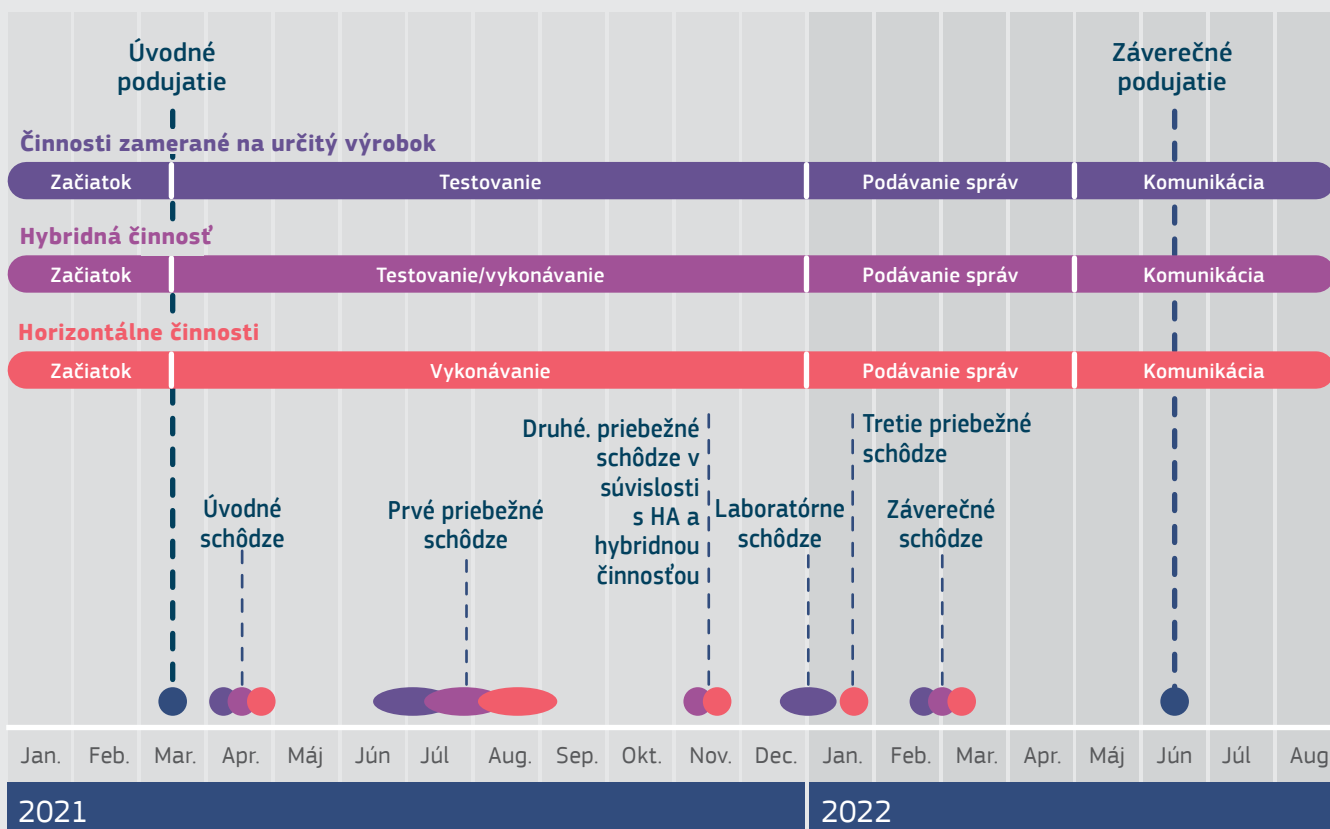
Úvodné podujatie

Záverečné podujatie

Činnosti zamerané na určitý výrobok

Začiatok | Testovanie | Podávanie správ | Komunikácia

Hybridná činnosť

Začiatok | Testovanie/vykonávanie | Podávanie správ | Komunikácia

Horizontálne činnosti

Začiatok | Vykonávanie | Podávanie správ | Komunikácia

Úvodné schôdze

Prvé priebežné schôdze

Druhé. priebežné schôdze v súvislosti s HA a hybridnou činnosťou

Laboratórne schôdze

Tretie priebežné schôdze

Záverečné schôdze

Jan. Feb. Mar. Apr. Máj Jún Júl Aug. Sep. Okt. Nov. Dec. Jan. Feb. Mar. Apr. Máj Jún Júl Aug

2021

2022